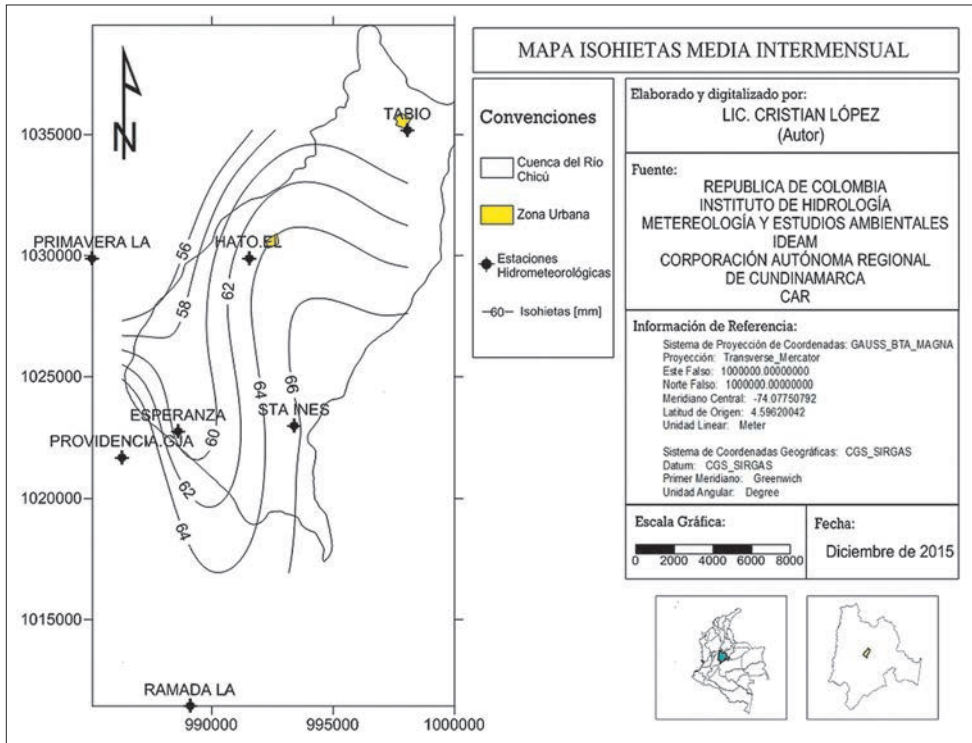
N

1035000
1030000
1025000
1020000
1015000

990000 995000 1000000

TABIO
PRIMAVERA LA
HATO.EL
56
58
62
60
64
66
ESPERANZA
STA INES
PROVIDENCIA GJA
62
64
RAMADA LA

MAPA ISOHIETAS MEDIA INTERMENSUAL

Convenciones

Cuenca del Rio Chicú

Zona Urbana

Estaciones Hidrometeorológicas

—60— Isohietas [mm]

Elaborado y digitalizado por:
LIC. CRISTIAN LÓPEZ
(Autor)

Fuente:
REPUBLICA DE COLOMBIA
INSTITUTO DE HIDROLOGÍA
METEREOLOGÍA Y ESTUDIOS AMBIENTALES
IDEAM
CORPORACIÓN AUTÓNOMA REGIONAL
DE CUNDINAMARCA
CAR

Información de Referencia:
Sistema de Proyección de Coordenadas: GAUSS_BTA_MAGNA
Proyección: Transverse_Mercator
Este Falso: 1000000.00000000
Norte Falso: 1000000.00000000
Meridiano Central: -74.07750792
Latitud de Origen: 4.59620042
Unidad Linear: Meter

Sistema de Coordenadas Geográficas: CGS_SIRGAS
Datum: CGS_SIRGAS
Primer Meridiano: Greenwich
Unidad Angular: Degree

Escala Gráfica:
0 2000 4000 6000 8000

Fecha:
Diciembre de 2015